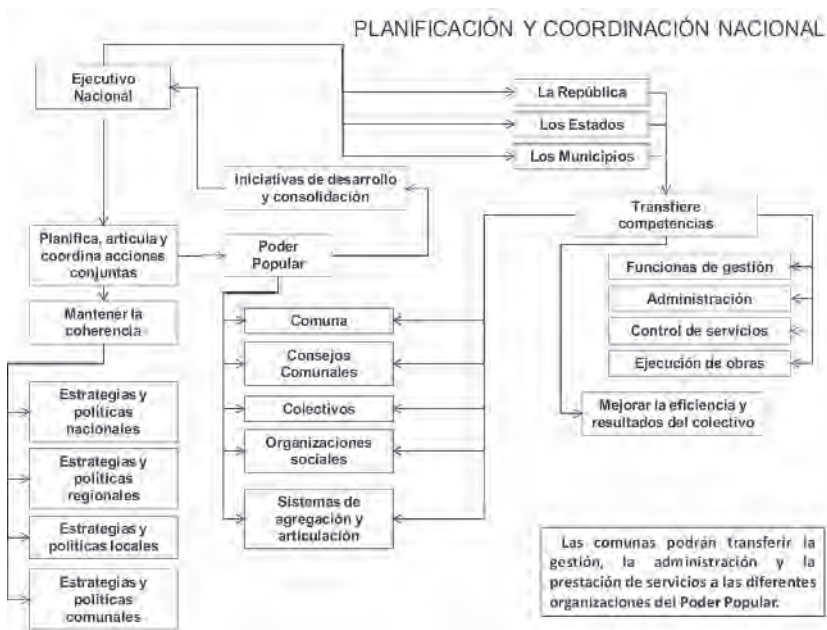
PLANIFICACIÓN Y COORDINACIÓN NACIONAL

Ejecutivo Nacional

La República

Los Estados

Los Municipios

Iniciativas de desarrollo y consolidación

Transfiere competencias

Planifica, articula y coordina acciones conjuntas

Poder Popular

Funciones de gestión

Administración

Control de servicios

Ejecución de obras

Mantener la coherencia

Comuna

Consejos Comunales

Colectivos

Organizaciones sociales

Sistemas de agregación y articulación

Mejorar la eficiencia y resultados del colectivo

Estrategias y políticas nacionales

Estrategias y políticas regionales

Estrategias y políticas locales

Estrategias y políticas comunales

Las comunas podrán transferir la gestión, la administración y la prestación de servicios a las diferentes organizaciones del Poder Popular.